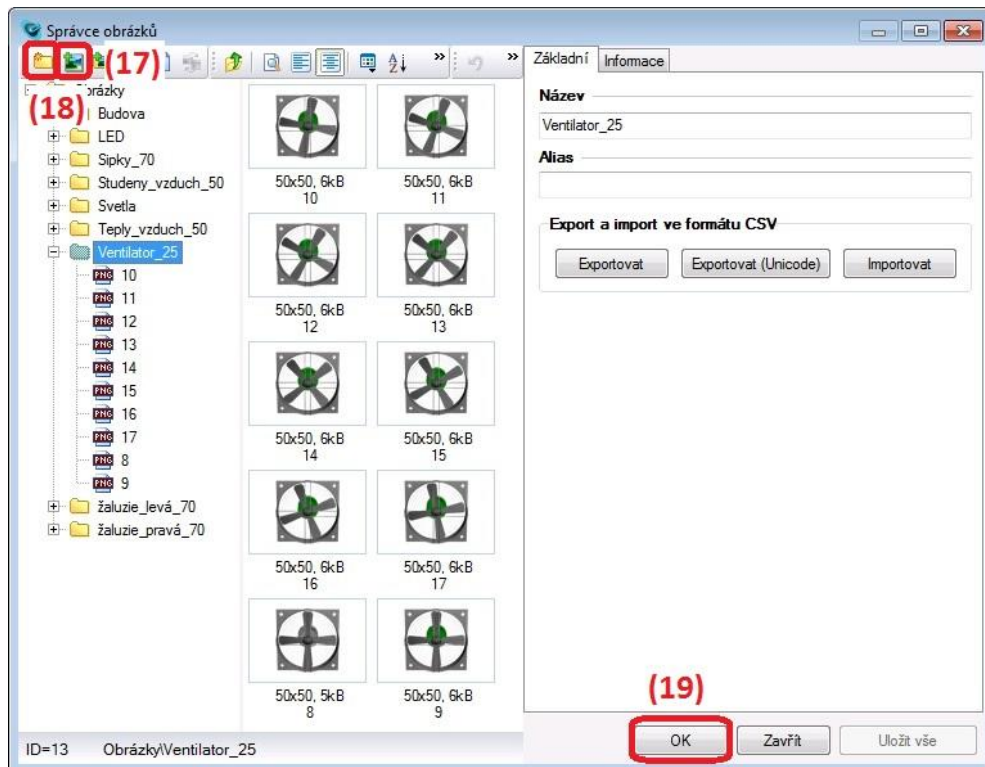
Správce obrázků

(17)

(18)

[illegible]rázky
Budova
LED
Sipky_70
Studeny_vzduch_50
Svetla
Teply_vzduch_50
Ventilator_25
10
11
12
13
14
15
16
17
8
9
žaluzie_levá_70
žaluzie_pravá_70

50x50, 6kB
10

50x50, 6kB
11

50x50, 6kB
12

50x50, 6kB
13

50x50, 6kB
14

50x50, 6kB
15

50x50, 6kB
16

50x50, 6kB
17

50x50, 5kB
8

50x50, 6kB
9

Základní | Informace

Název
Ventilator_25

Alias

Export a import ve formátu CSV
Exportovat | Exportovat (Unicode) | Importovat

(19)

OK | Zavřít | Uložit vše

ID=13 Obrázky\Ventilator_25